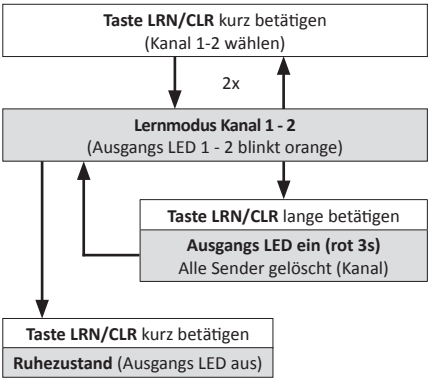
**Taste LRN/CLR** kurz betätigen
(Kanal 1-2 wählen)

2x

**Lernmodus Kanal 1 - 2**
(Ausgangs LED 1 - 2 blinkt orange)

**Taste LRN/CLR** lange betätigen

**Ausgangs LED ein (rot 3s)**
Alle Sender gelöscht (Kanal)

**Taste LRN/CLR** kurz betätigen

**Ruhezustand** (Ausgangs LED aus)